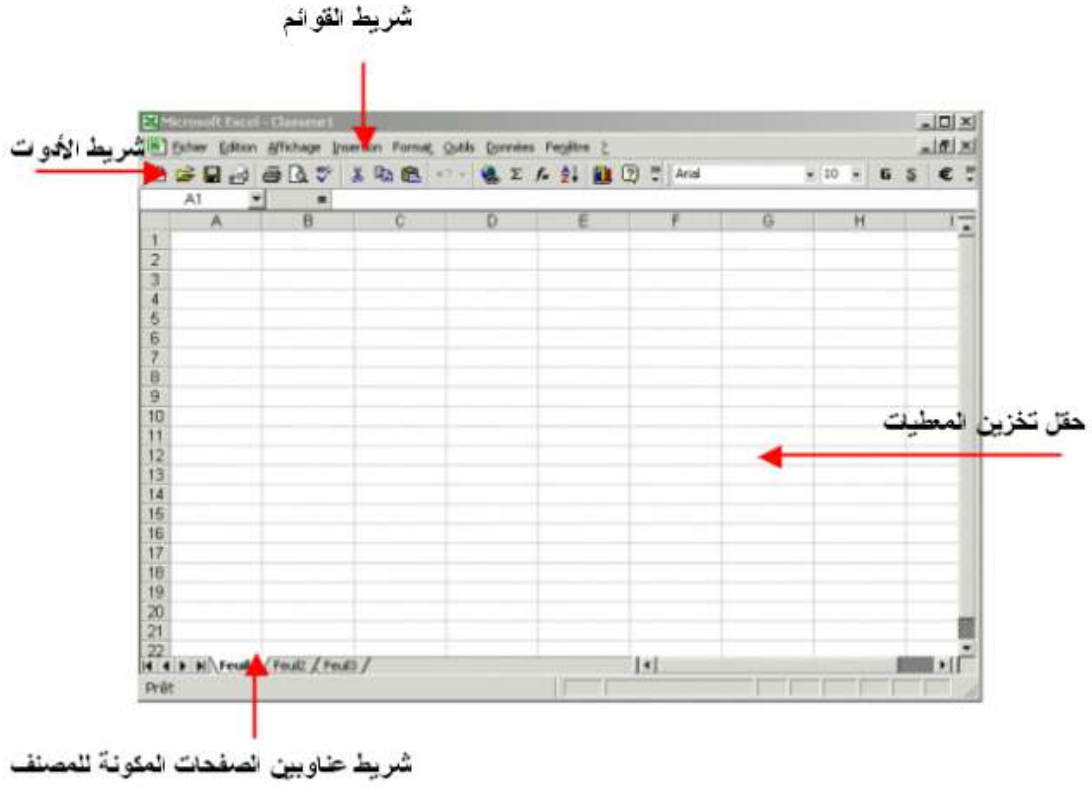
شريط القوائم

شريط الأدوات

Microsoft Excel - Classeur1

Fichier Edition Affichage Insertion Format Outils Données Fenêtre ?

Arial 10 G S €

A1 =

| | A | B | C | D | E | F | G | H | I |
|---|---|---|---|---|---|---|---|---|---|
| 1 | | | | | | | | | |
| 2 | | | | | | | | | |
| 3 | | | | | | | | | |
| 4 | | | | | | | | | |
| 5 | | | | | | | | | |
| 6 | | | | | | | | | |
| 7 | | | | | | | | | |
| 8 | | | | | | | | | |
| 9 | | | | | | | | | |
| 10 | | | | | | | | | |
| 11 | | | | | | | | | |
| 12 | | | | | | | | | |
| 13 | | | | | | | | | |
| 14 | | | | | | | | | |
| 15 | | | | | | | | | |
| 16 | | | | | | | | | |
| 17 | | | | | | | | | |
| 18 | | | | | | | | | |
| 19 | | | | | | | | | |
| 20 | | | | | | | | | |
| 21 | | | | | | | | | |
| 22 | | | | | | | | | |

حقل تخزين المعطيات

Feuil1 / Feuil2 / Feuil3 /

Prêt

شريط عناوين الصفحات المكونة للمصنف